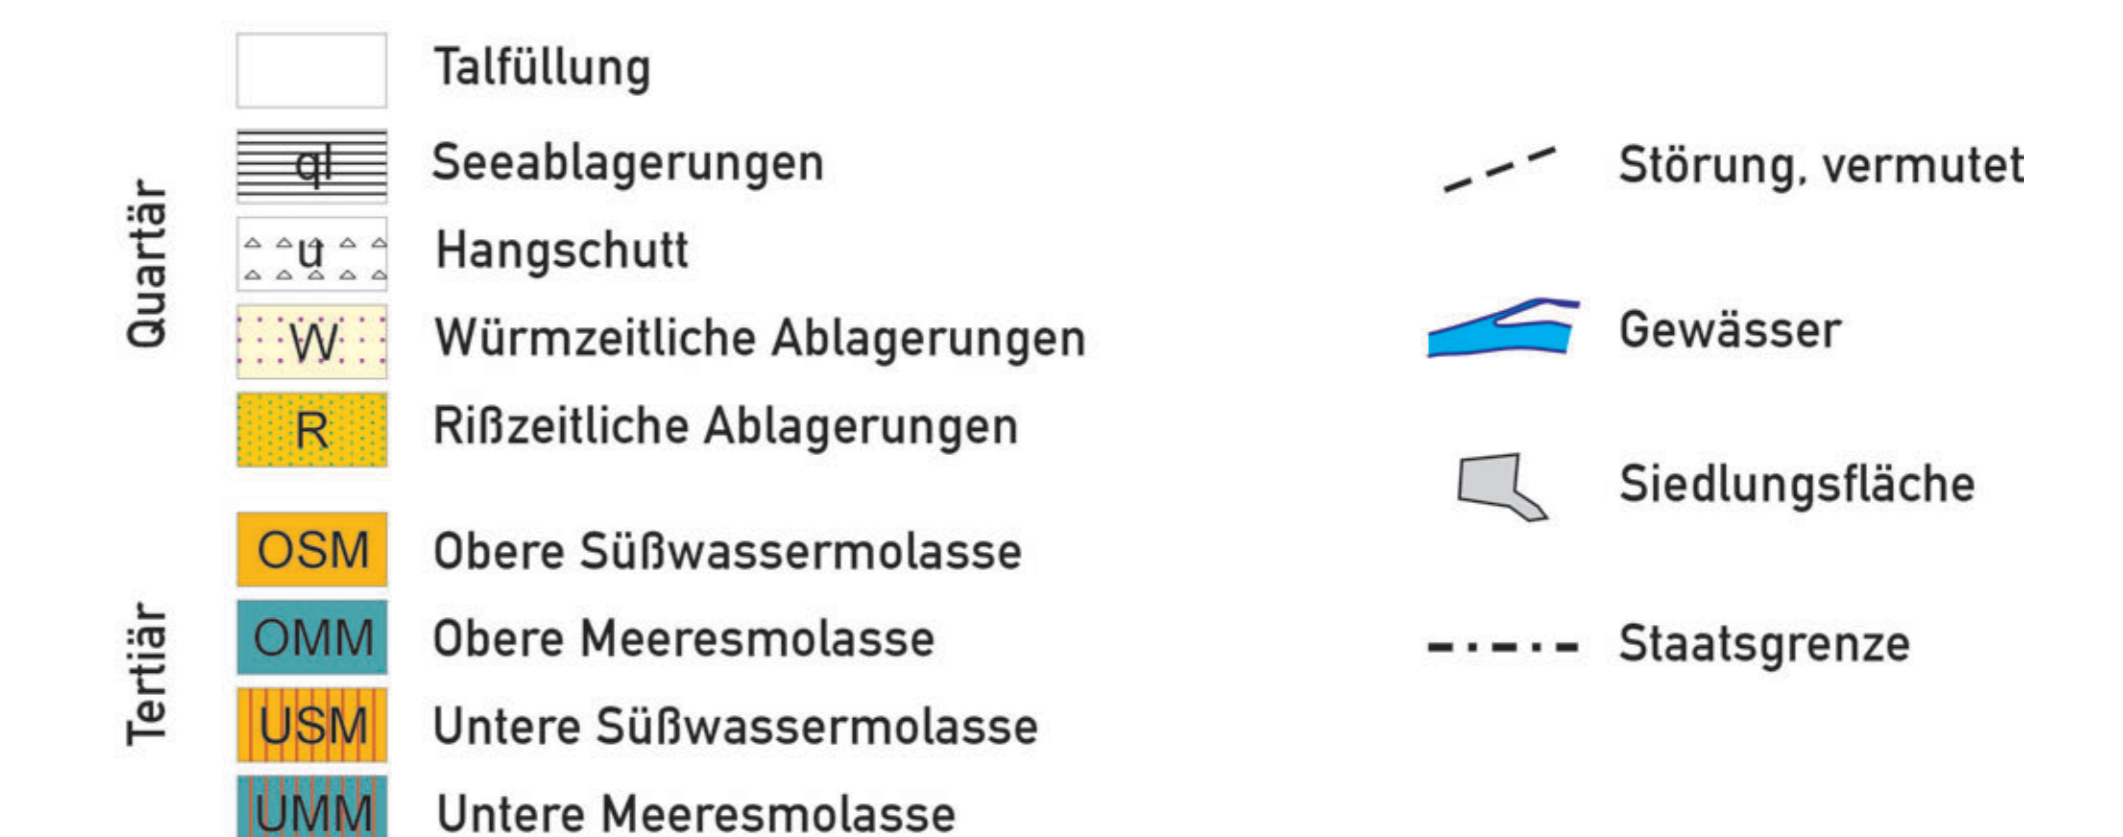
Quartär

Talfüllung

ql Seeablagerungen

u Hangschutt

W Würmzeitliche Ablagerungen

R Rißzeitliche Ablagerungen

Tertiär

OSM Obere Süßwassermolasse

OMM Obere Meeresmolasse

USM Untere Süßwassermolasse

UMM Untere Meeresmolasse

Störung, vermutet

Gewässer

Siedlungsfläche

Staatsgrenze